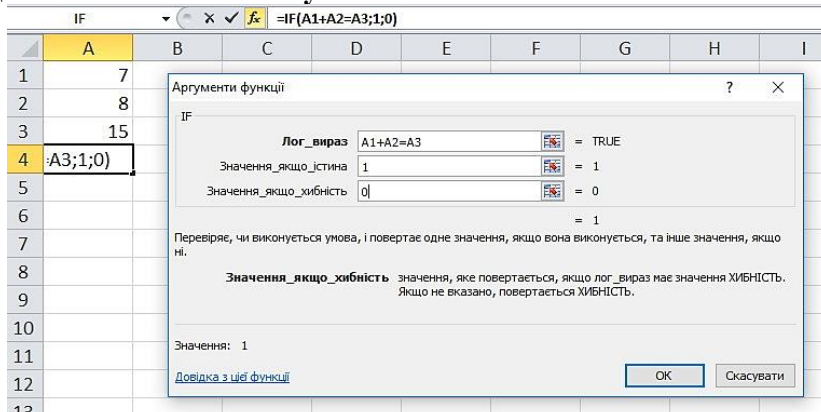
IF
$f_x$ =IF(A1+A2=A3;1;0)

| | A | B | C | D | E | F | G | H | I |
|---|---|---|---|---|---|---|---|---|---|
| 1 | 7 | | | | | | | | |
| 2 | 8 | | | | | | | | |
| 3 | 15 | | | | | | | | |
| 4 | =A3;1;0) | | | | | | | | |
| 5 | | | | | | | | | |
| 6 | | | | | | | | | |
| 7 | | | | | | | | | |
| 8 | | | | | | | | | |
| 9 | | | | | | | | | |
| 10 | | | | | | | | | |
| 11 | | | | | | | | | |
| 12 | | | | | | | | | |
| 13 | | | | | | | | | |

Аргументи функції
? ×
IF
Лог_вираз A1+A2=A3 = TRUE
Значення_якщо_істина 1 = 1
Значення_якщо_хибність 0 = 0
= 1
Перевіряє, чи виконується умова, і повертає одне значення, якщо вона виконується, та інше значення, якщо ні.

Значення_якщо_хибність значення, яке повертається, якщо лог_вираз має значення ХИБНІСТЬ. Якщо не вказано, повертається ХИБНІСТЬ.

Значення: 1
Довідка з цієї функції
OK
Скасувати